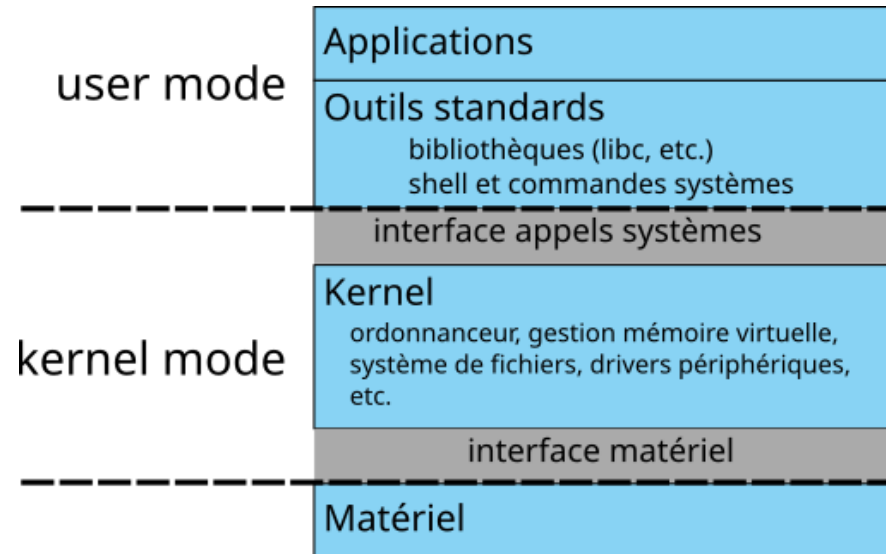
user mode

Applications

Outils standards
bibliothèques (libc, etc.)
shell et commandes systèmes

interface appels systèmes

kernel mode

Kernel
ordonnanceur, gestion mémoire virtuelle, système de fichiers, drivers périphériques, etc.

interface matériel

Matériel